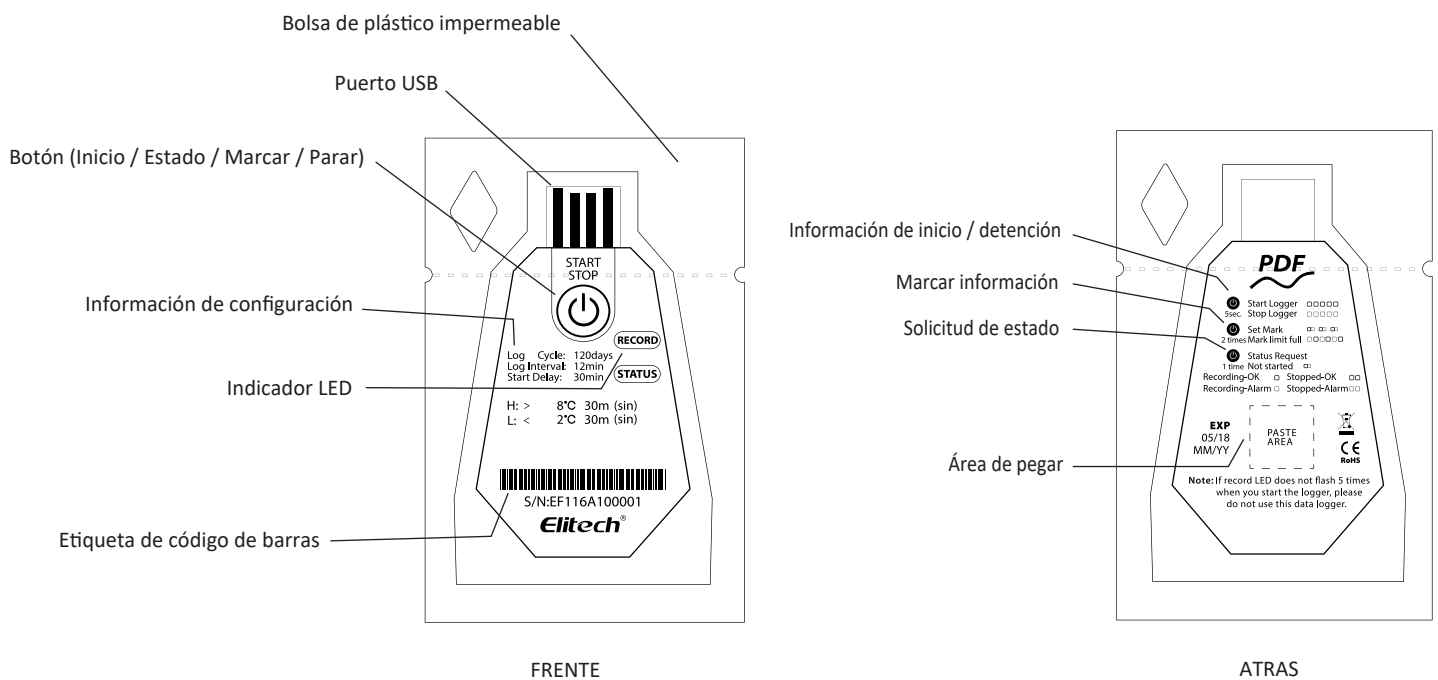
Bolsa de plástico impermeable

Puerto USB

Botón (Inicio / Estado / Marcar / Parar)

Información de configuración

Indicador LED

Etiqueta de código de barras

START
STOP

Log Cycle: 120days
Log Interval: 12min
Start Delay: 30min

RECORD

STATUS

H: > 8°C 30m (sin)
L: < 2°C 30m (sin)

S/N:EF116A100001

Elitech®

FRENTE

Información de inicio / detención

Marcar información

Solicitud de estado

Área de pegar

PDF

5sec. Start Logger
Stop Logger

2 times Set Mark
Mark limit full

1 time Status Request
Not started

Recording-OK Stopped-OK
Recording-Alarm Stopped-Alarm

EXP
05/18
MM/YY

PASTE
AREA

CE
RoHS

Note: If record LED does not flash 5 times when you start the logger, please do not use this data logger.

ATRAS